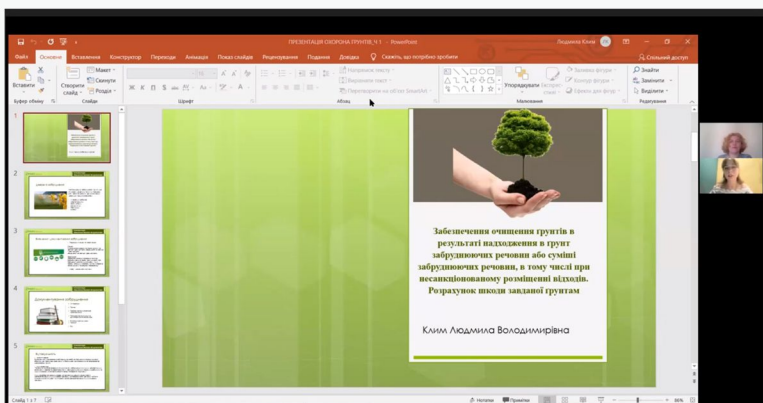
ПРЕЗЕНТАЦІЯ ОХОРОНА ГРУНТІВ_Ч 1 - PowerPoint

Людмила Клим

Файл Основне Вставлення Конструктор Переходи Анімація Показ слайдів Рецензування Подання Довідка Скажіть, що потрібно зробити

Спільний доступ

Вставити Макет Скинути Розділ Створити слайд Буфер обміну Слайди Шрифт Абзац Напрямок тексту Вирівняти текст Перетворення на рисунок SmartArt Упорядкувати Експрес-стилі Заливка фігури Контур фігури Ефекти для фігур Малювання Знайти Замінити Виділити Редагування

Забезпечення очищення грунтів в результаті надходження в грунт забруднюючих речовин або суміші забруднюючих речовин, в тому числі при несанкціонованому розміщенні відходів. Розрахунок шкоди завданої грунтам

Клим Людмила Володимирівна

Слайд 1 з 1

Нотатки Примітки

86%